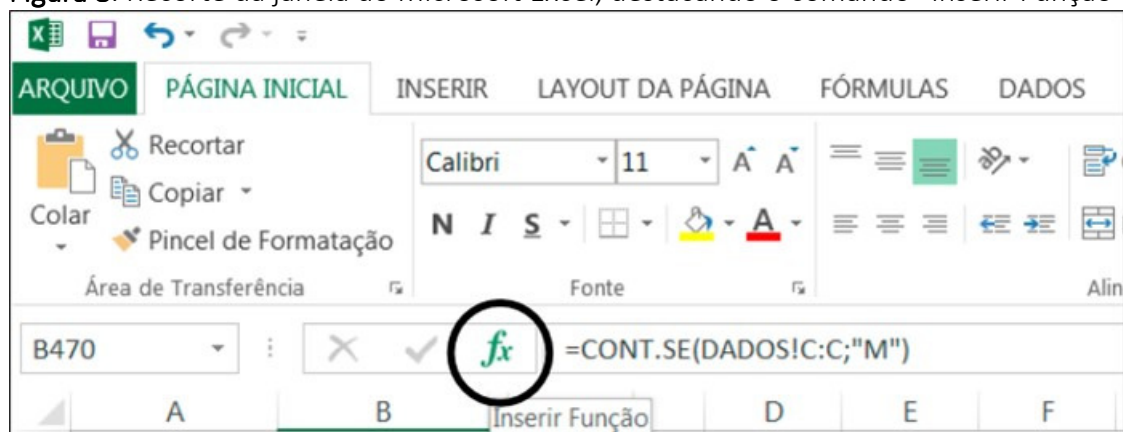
Figura 3: Recorte da janela do Microsoft Excel, destacando o comando "Inserir Função"

ARQUIVO PÁGINA INICIAL INSERIR LAYOUT DA PÁGINA FÓRMULAS DADOS

Recortar
Copiar
Colar
Pincel de Formatação
Área de Transferência

Calibri 11
N I S
Fonte

Alin

B470
$fx$
=CONT.SE(DADOS!C:C;"M")

A B Inserir Função D E F